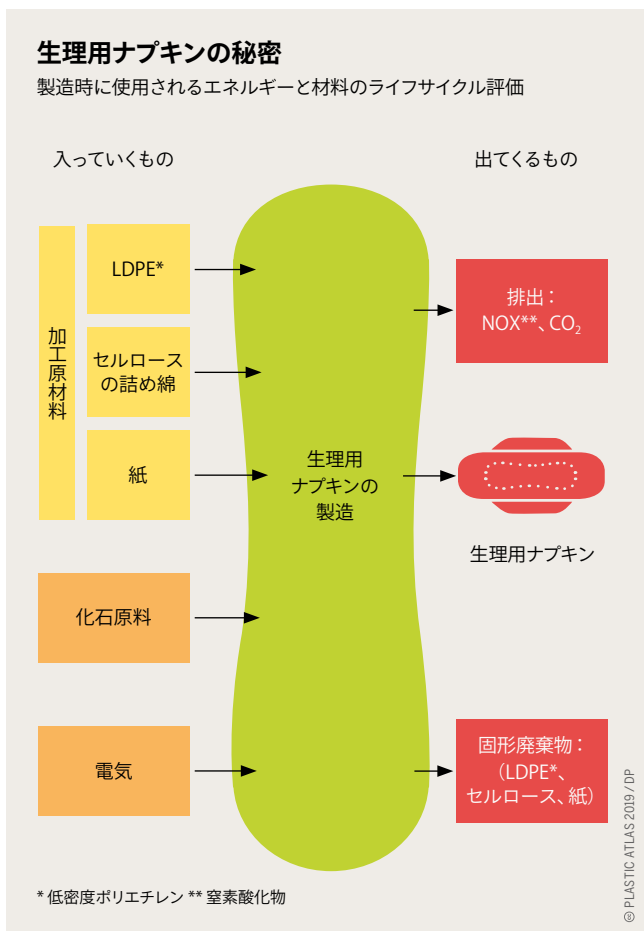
生理用ナプキンの秘密

製造時に使用されるエネルギーと材料のライフサイクル評価

入っていくもの

出てくるもの

加工原材料

LDPE*

セルロースの詰め綿

紙

化石原料

電気

生理用ナプキンの製造

排出：NOX**、$CO_2$

生理用ナプキン

固形廃棄物：（LDPE*、セルロース、紙）

* 低密度ポリエチレン ** 窒素酸化物

© PLASTIC ATLAS 2019 / DP